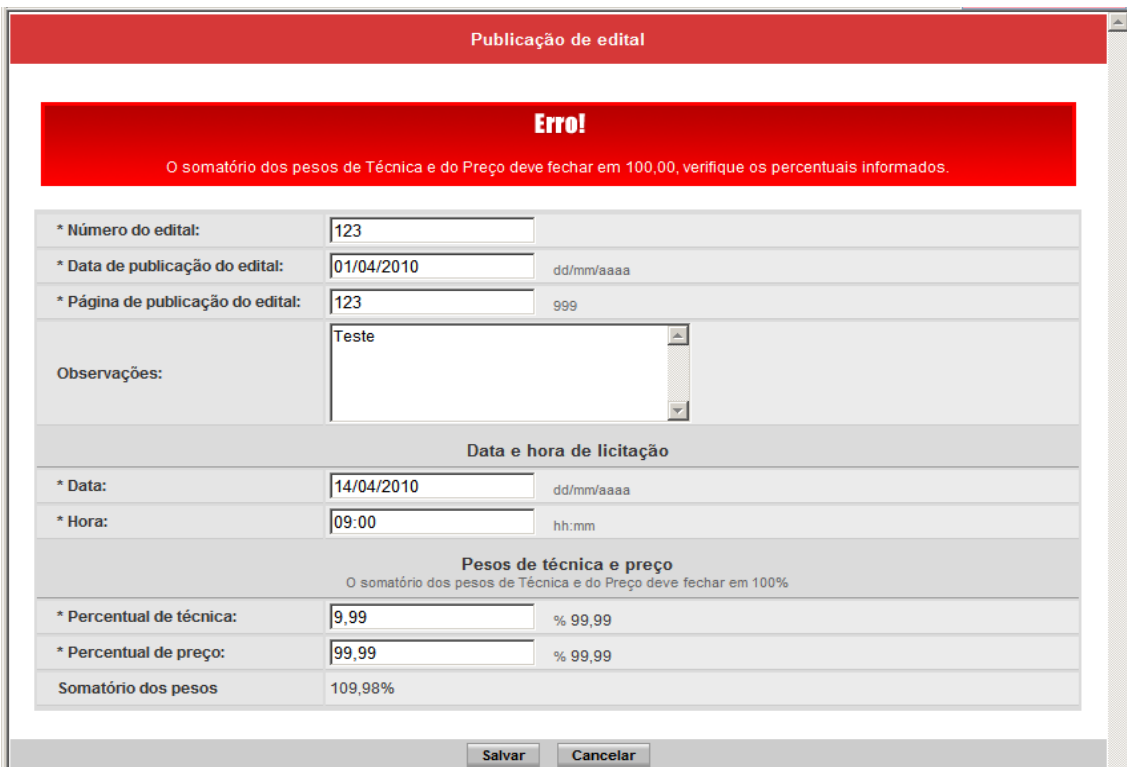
Publicação de edital

Erro!

O somatório dos pesos de Técnica e do Preço deve fechar em 100,00, verifique os percentuais informados.

| | | |
|---|---|---|
| * Número do edital: | 123 | |
| * Data de publicação do edital: | 01/04/2010 | dd/mm/aaaa |
| * Página de publicação do edital: | 123 | 999 |
| Observações: | Teste | |

Data e hora de licitação

| | | |
|---|---|---|
| * Data: | 14/04/2010 | dd/mm/aaaa |
| * Hora: | 09:00 | hh:mm |

Pesos de técnica e preço
O somatório dos pesos de Técnica e do Preço deve fechar em 100%

| | | |
|---|---|---|
| * Percentual de técnica: | 9,99 | % 99,99 |
| * Percentual de preço: | 99,99 | % 99,99 |
| Somatório dos pesos | 109,98% | |

Salvar Cancelar